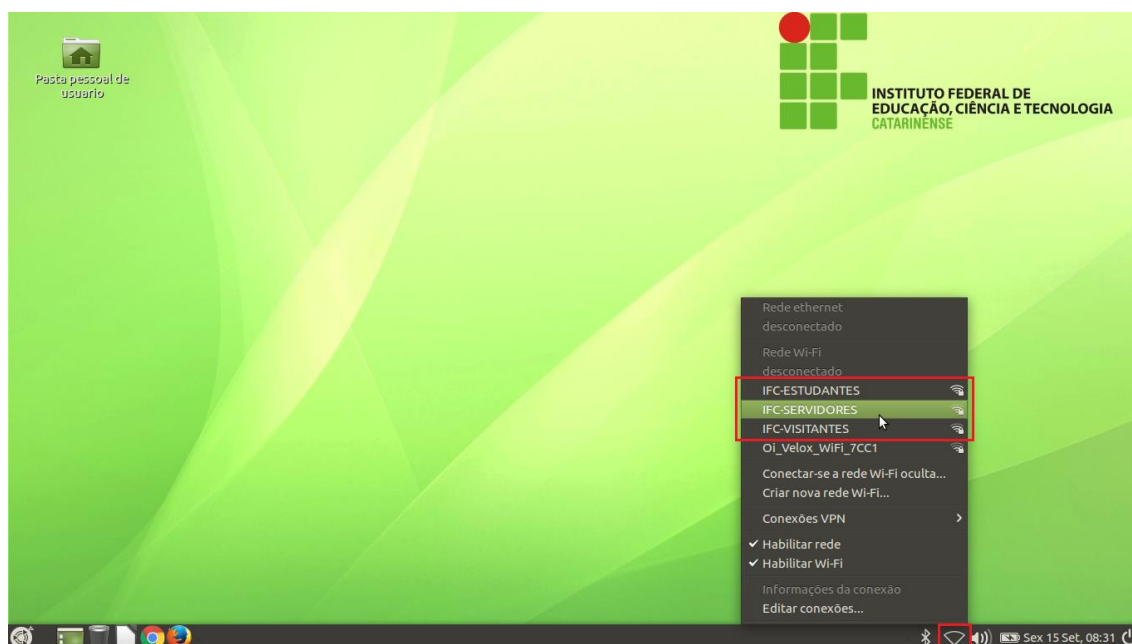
Pasta pessoal de usuario

INSTITUTO FEDERAL DE EDUCAÇÃO, CIÊNCIA E TECNOLOGIA
CATARINENSE

Rede ethernet
desconectado
Rede Wi-Fi
desconectado
IFC-ESTUDANTES
IFC-SERVIDORES
IFC-VISITANTES
Oi_Velox_WiFi_7CC1
Conectar-se a rede Wi-Fi oculta...
Criar nova rede Wi-Fi...
Conexões VPN
✓ Habilitar rede
✓ Habilitar Wi-Fi
Informações da conexão
Editar conexões...

Sex 15 Set, 08:31